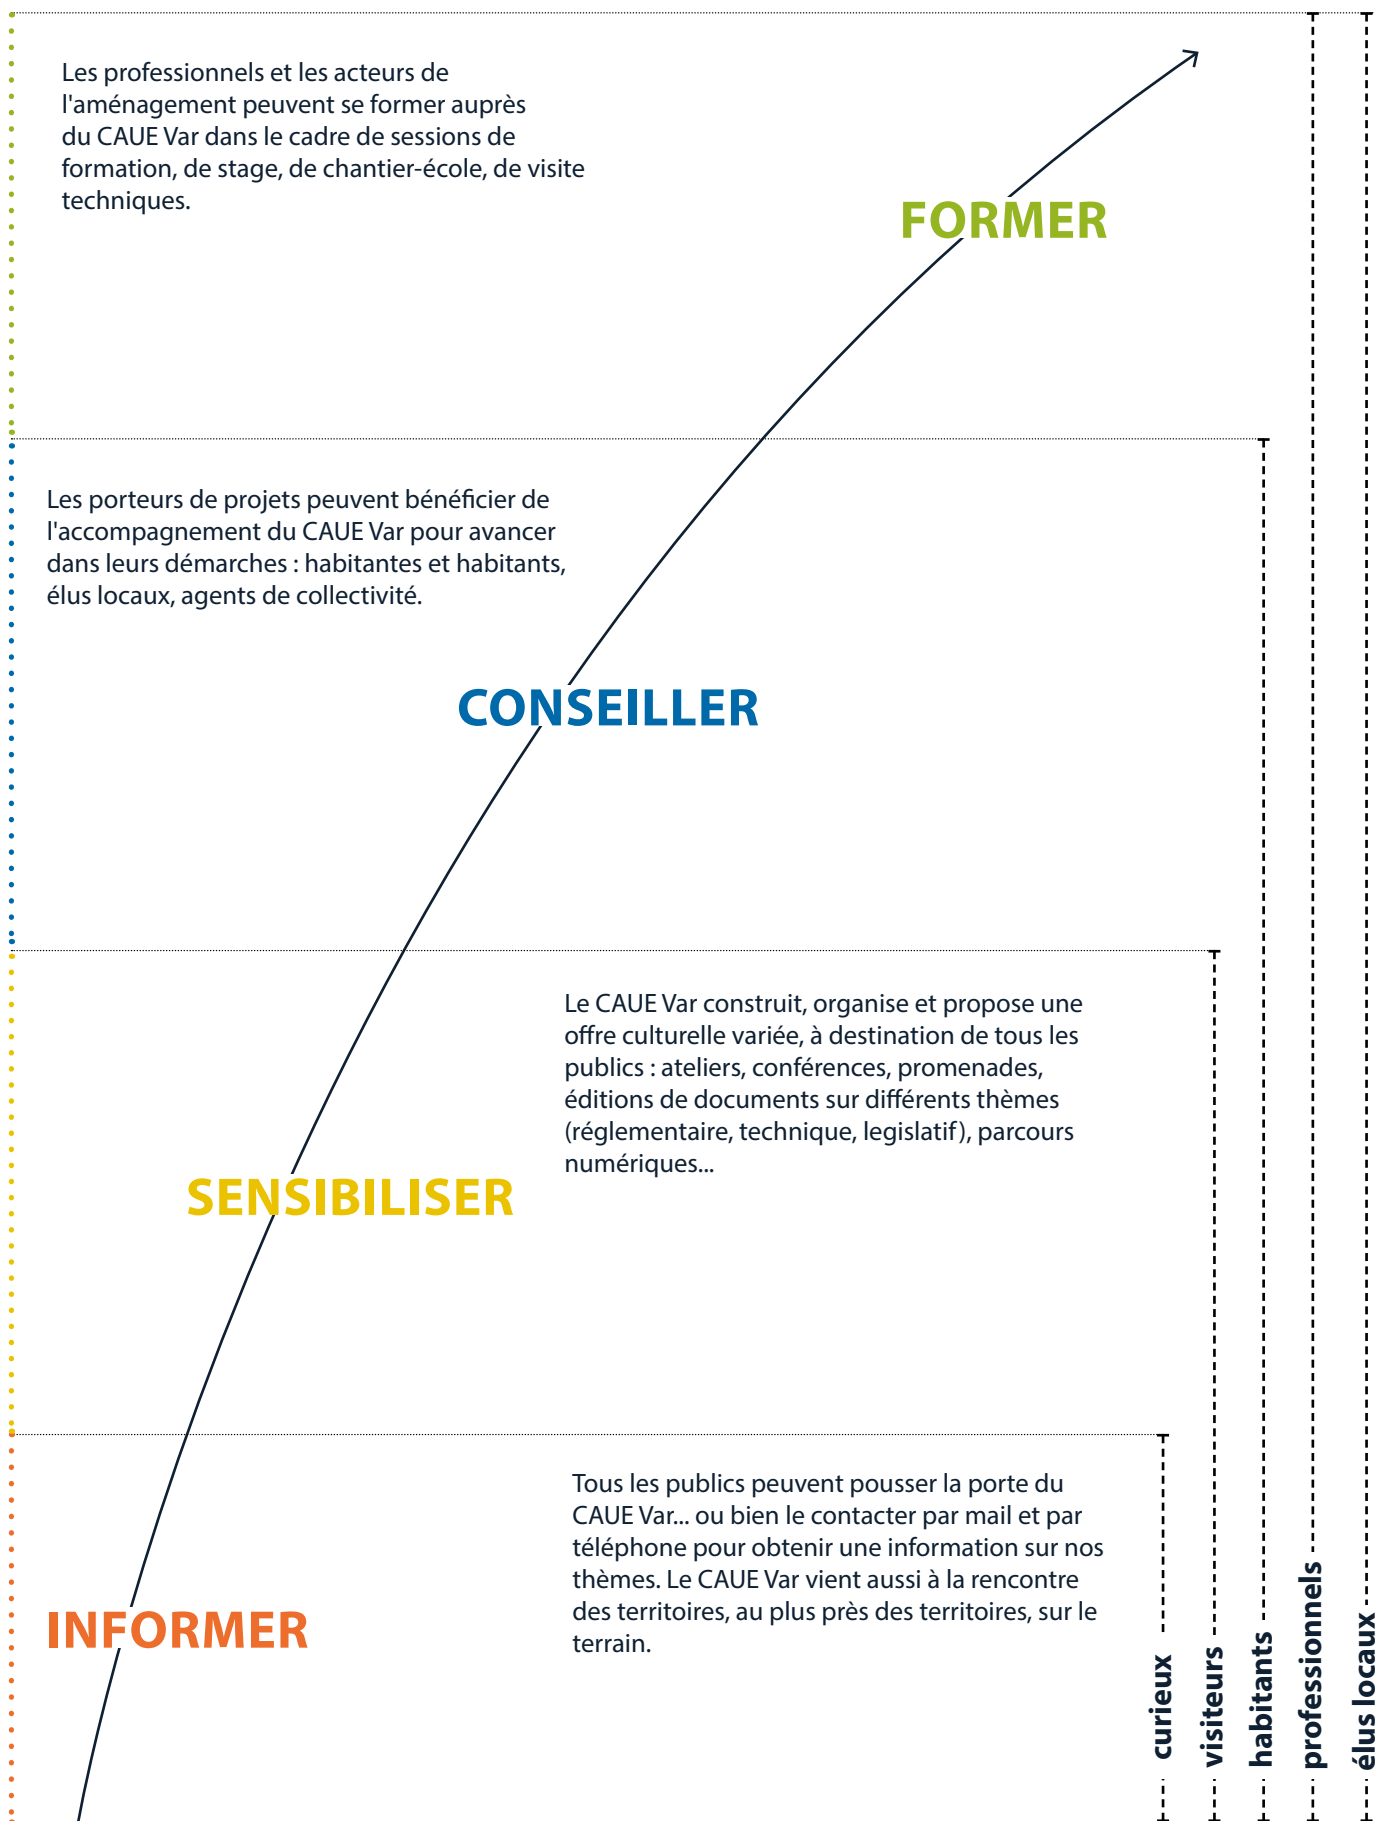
Les professionnels et les acteurs de l'aménagement peuvent se former auprès du CAUE Var dans le cadre de sessions de formation, de stage, de chantier-école, de visite techniques.

FORMER

Les porteurs de projets peuvent bénéficier de l'accompagnement du CAUE Var pour avancer dans leurs démarches : habitantes et habitants, élus locaux, agents de collectivité.

CONSEILLER

Le CAUE Var construit, organise et propose une offre culturelle variée, à destination de tous les publics : ateliers, conférences, promenades, éditions de documents sur différents thèmes (réglementaire, technique, legislatif), parcours numériques...

SENSIBILISER

Tous les publics peuvent pousser la porte du CAUE Var... ou bien le contacter par mail et par téléphone pour obtenir une information sur nos thèmes. Le CAUE Var vient aussi à la rencontre des territoires, au plus près des territoires, sur le terrain.

INFORMER

curieux

visiteurs

habitants

professionnels

élus locaux